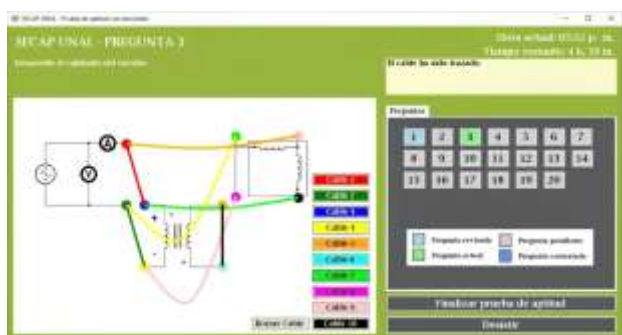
SICAP UNAL - Prueba de aptitud con simulador

SICAP UNAL - PREGUNTA 3

Desarrollo de cableado del circuito

Hora actual: 05:51 p. m.
Tiempo restante: 4 h, 59 m.

El cable ha sido trazado.

A

V

Cable 1
Cable 2
Cable 3
Cable 4
Cable 5
Cable 6
Cable 7
Cable 8
Cable 9
Cable 10

Borrar Cable

Preguntas

| 1 | 2 | 3 | 4 | 5 | 6 | 7 |
|---|---|---|---|---|---|---|
| 8 | 9 | 10 | 11 | 12 | 13 | 14 |
| 15 | 16 | 17 | 18 | 19 | 20 | |

Pregunta revisada
Pregunta pendiente
Pregunta actual
Pregunta contestada

Finalizar prueba de aptitud

Desistir